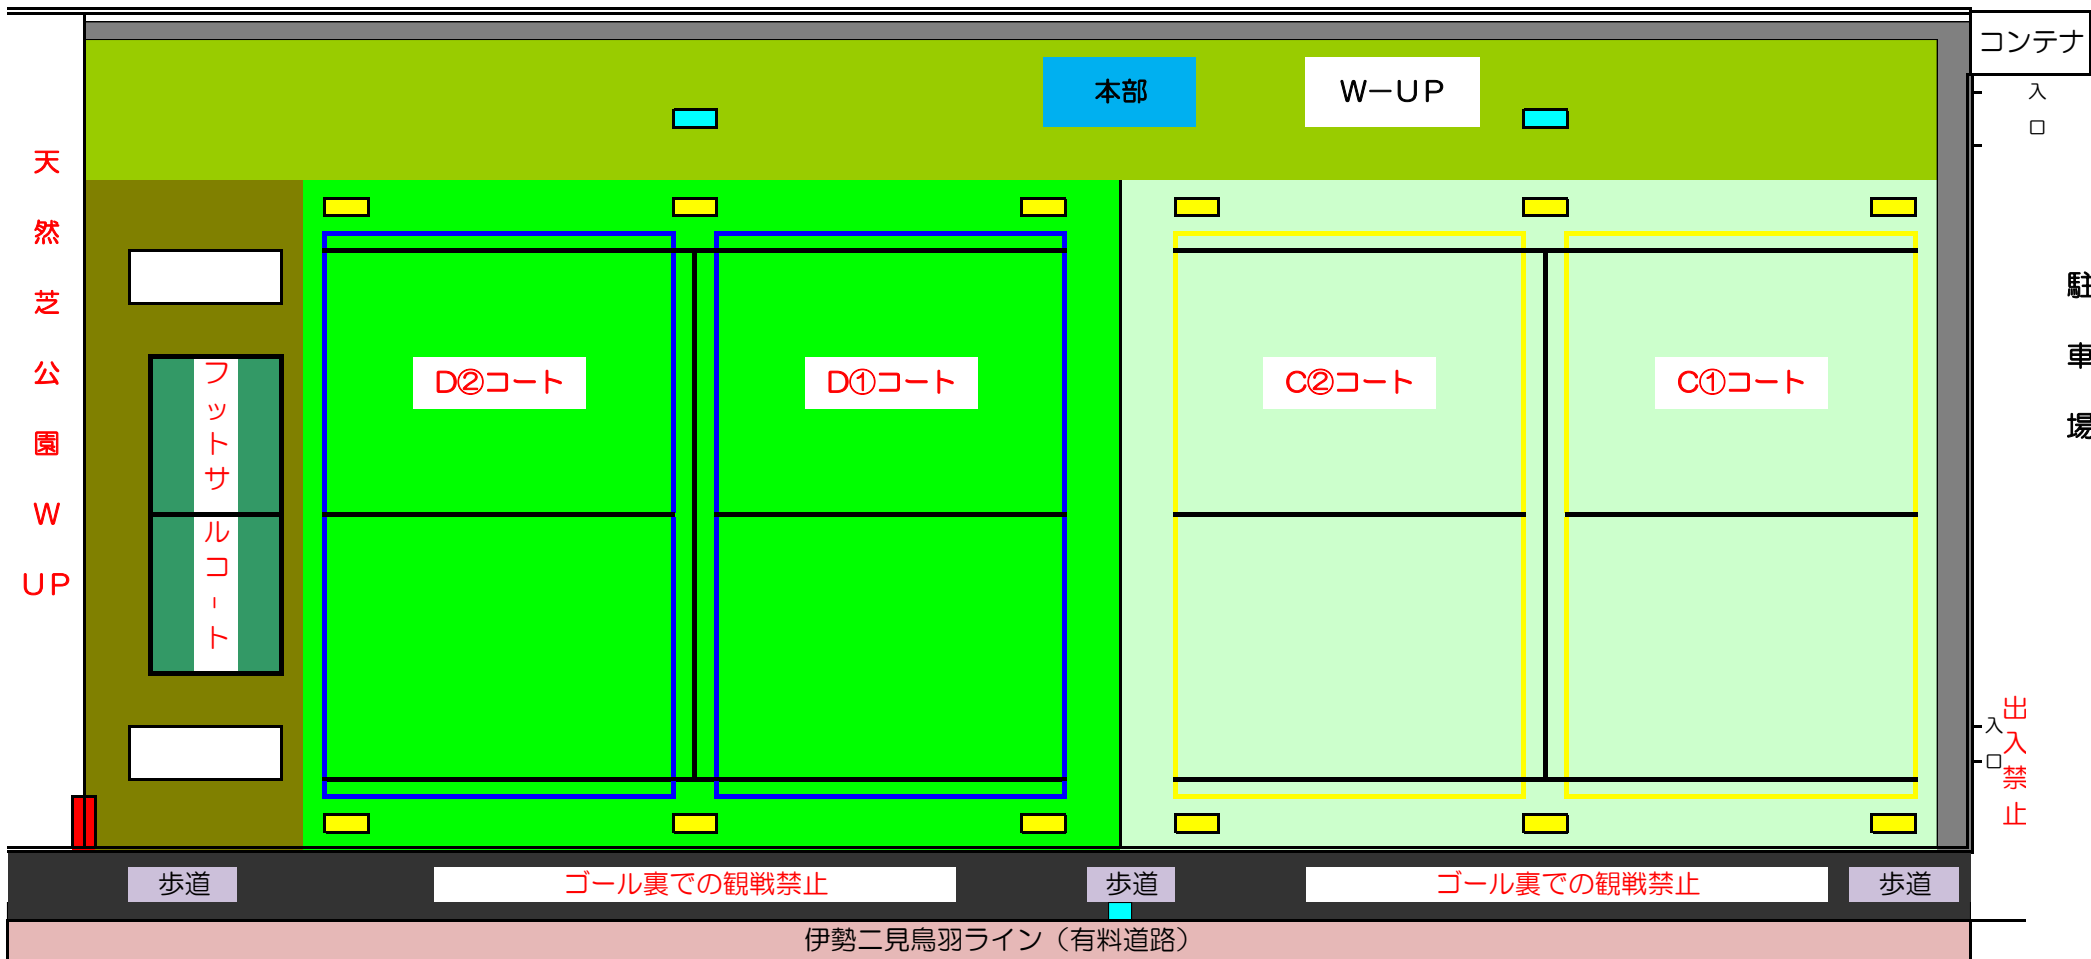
天然芝公園WUP

コンテナ

入口

本部

W−UP

フットサルコート

D②コート

D①コート

C②コート

C①コート

駐車場

入口

出入禁止

歩道

ゴール裏での観戦禁止

歩道

ゴール裏での観戦禁止

歩道

伊勢二見鳥羽ライン（有料道路）